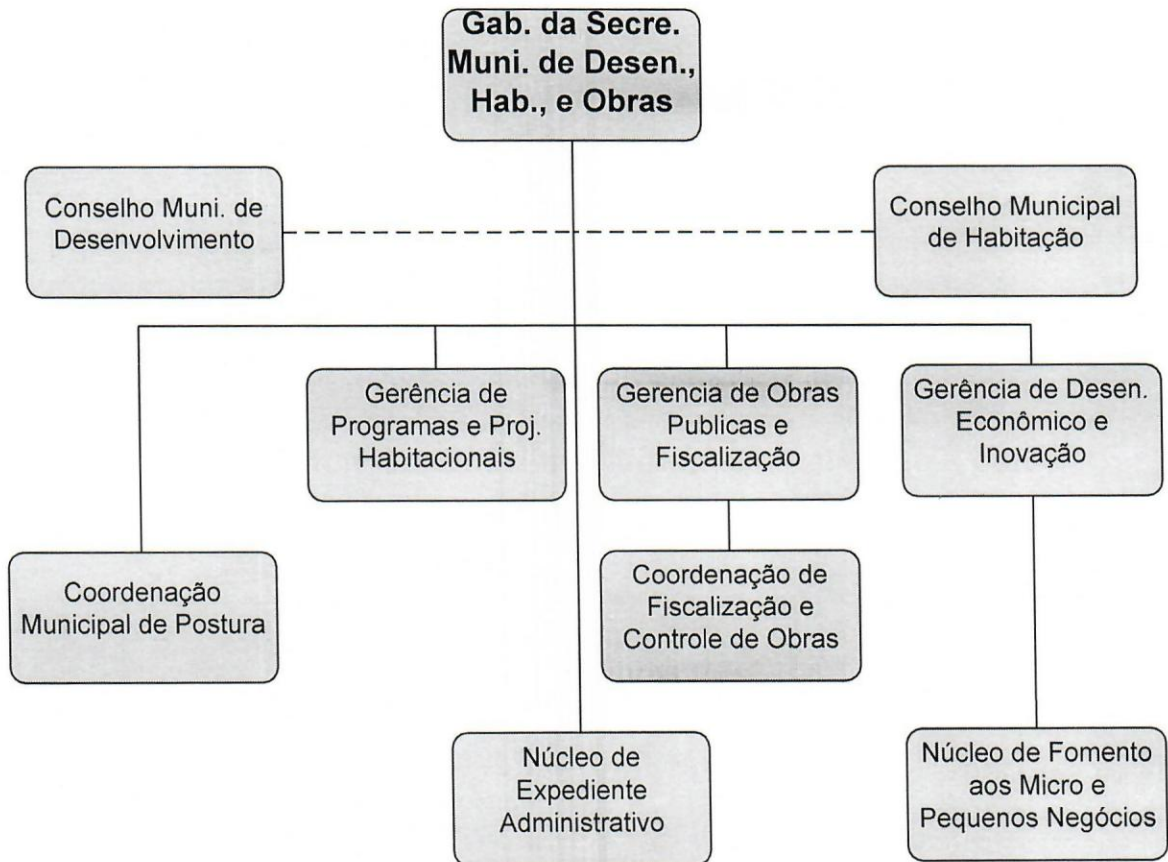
Gab. da Secre. Muni. de Desen., Hab., e Obras

Conselho Muni. de Desenvolvimento

Conselho Municipal de Habitação

Gerência de Programas e Proj. Habitacionais

Gerencia de Obras Publicas e Fiscalização

Gerência de Desen. Econômico e Inovação

Coordenação Municipal de Postura

Coordenação de Fiscalização e Controle de Obras

Núcleo de Expediente Administrativo

Núcleo de Fomento aos Micro e Pequenos Negócios